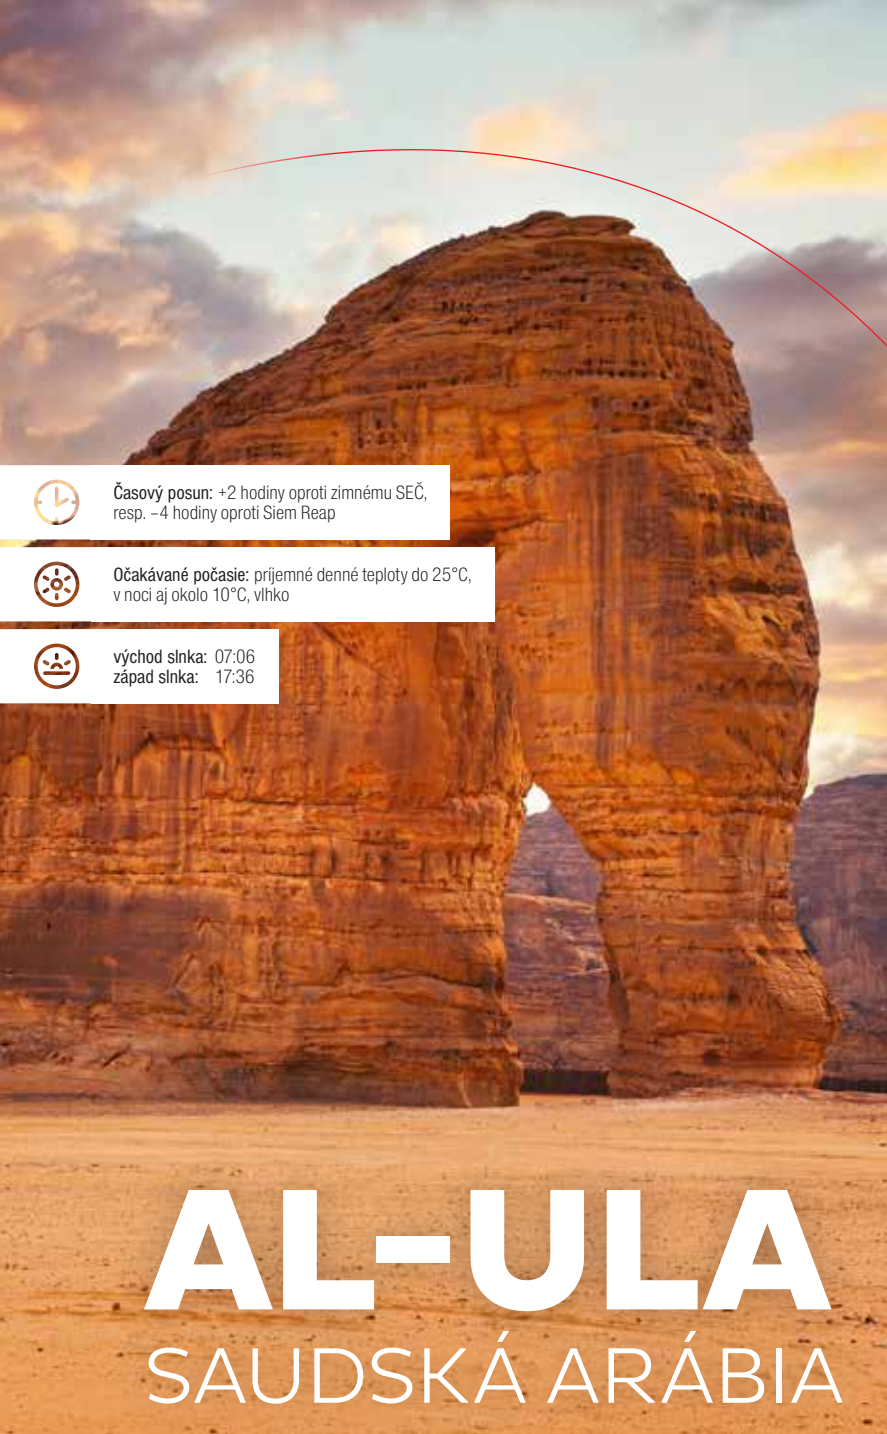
Časový posun: +2 hodiny oproti zimnému SEČ, resp. –4 hodiny oproti Siem Reap

Očakávané počasie: príjemné denné teploty do 25°C, v noci aj okolo 10°C, vlhko

východ slnka: 07:06
západ slnka: 17:36

AL-ULA
SAUDSKÁ ARÁBIA